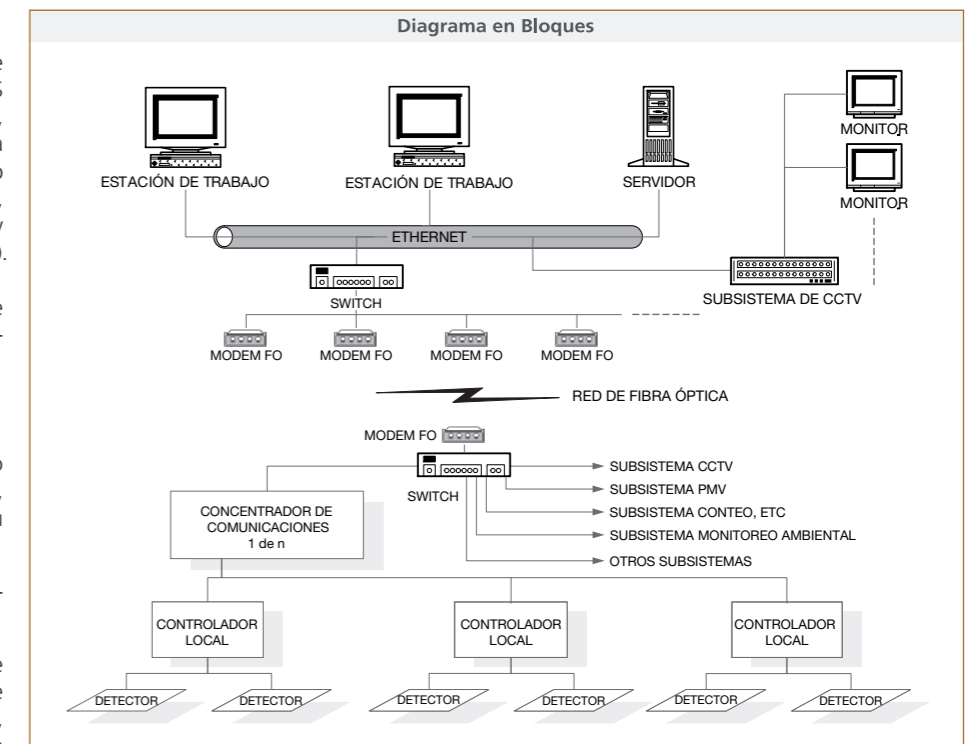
Diagrama en Bloques

ESTACIÓN DE TRABAJO

ESTACIÓN DE TRABAJO

SERVIDOR

MONITOR

MONITOR

ETHERNET

SWITCH

SUBSISTEMA DE CCTV

MODEM FO

MODEM FO

MODEM FO

MODEM FO

RED DE FIBRA ÓPTICA

MODEM FO

SWITCH

SUBSISTEMA CCTV

SUBSISTEMA PMV

SUBSISTEMA CONTEO, ETC

SUBSISTEMA MONITOREO AMBIENTAL

OTROS SUBSISTEMAS

CONCENTRADOR DE COMUNICACIONES 1 de n

CONTROLADOR LOCAL

CONTROLADOR LOCAL

CONTROLADOR LOCAL

DETECTOR

DETECTOR

DETECTOR

DETECTOR

DETECTOR

DETECTOR